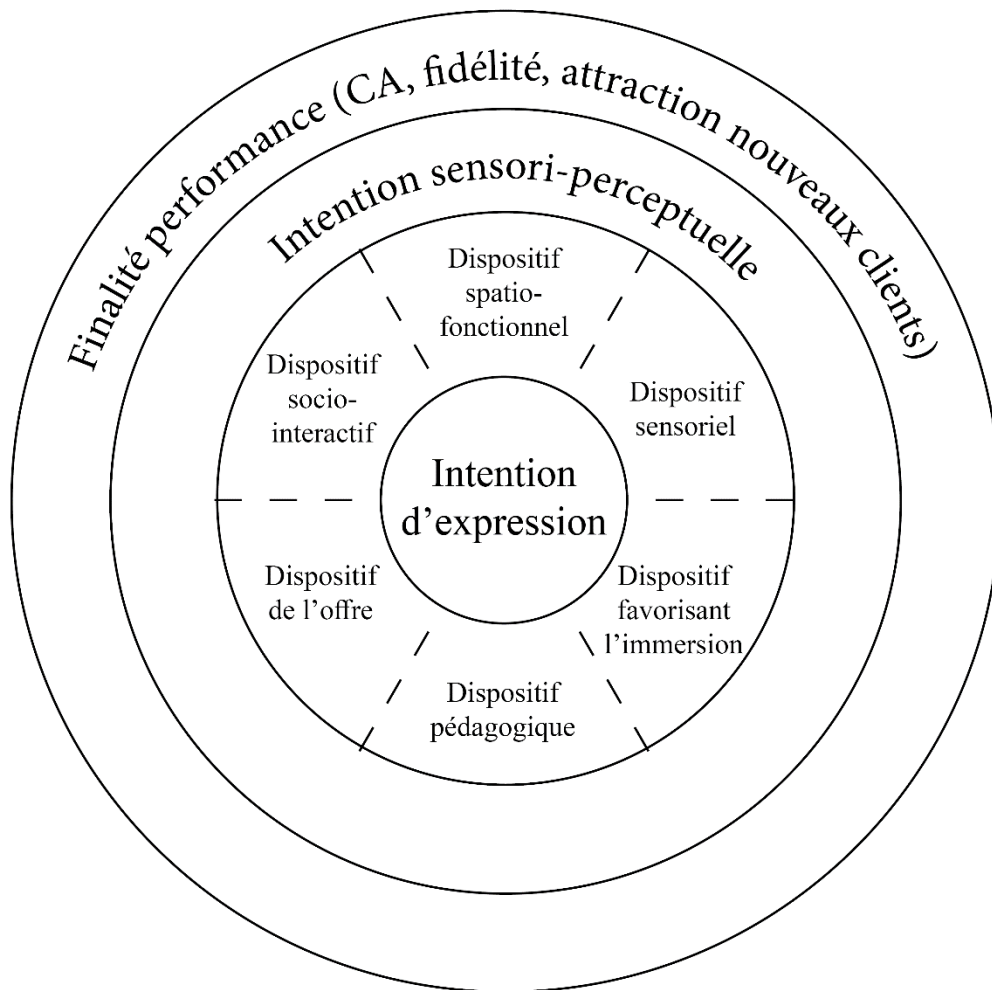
Finalité performance (CA, fidélité, attraction nouveaux clients)

Intention sensori-perceptuelle

Dispositif spatio-fonctionnel

Dispositif socio-interactif

Dispositif sensoriel

Intention d'expression

Dispositif de l'offre

Dispositif favorisant l'immersion

Dispositif pédagogique